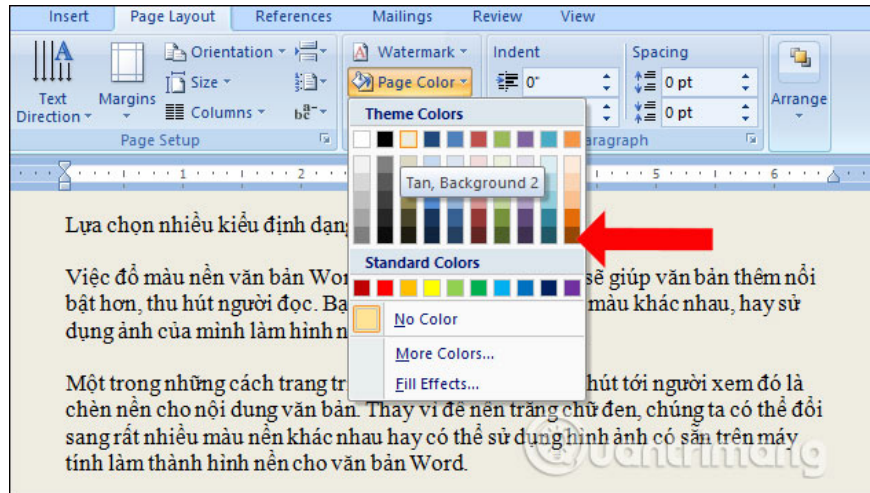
Insert | Page Layout | References | Mailings | Review | View

Text Direction
Margins
Orientation
Size
Columns
Page Setup

Watermark
Page Color

Indent
0"

Spacing
0 pt
0 pt
aragraph

Arrange

Theme Colors
Tan, Background 2
Standard Colors
No Color
More Colors...
Fill Effects...

· 1 · · · 2 · · · 5 · · · 6 ·

Lựa chọn nhiều kiểu định dạng

Việc đổ màu nền văn bản Wor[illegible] sẽ giúp văn bản thêm nổi bật hơn, thu hút người đọc. Bạ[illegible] màu khác nhau, hay sử dụng ảnh của mình làm hình n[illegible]

Một trong những cách trang tr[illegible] hút tới người xem đó là chèn nền cho nội dung văn bản. Thay vì để nền trắng chữ đen, chúng ta có thể đổi sang rất nhiều màu nền khác nhau hay có thể sử dụng hình ảnh có sẵn trên máy tính làm thành hình nền cho văn bản Word.

Quantrimang